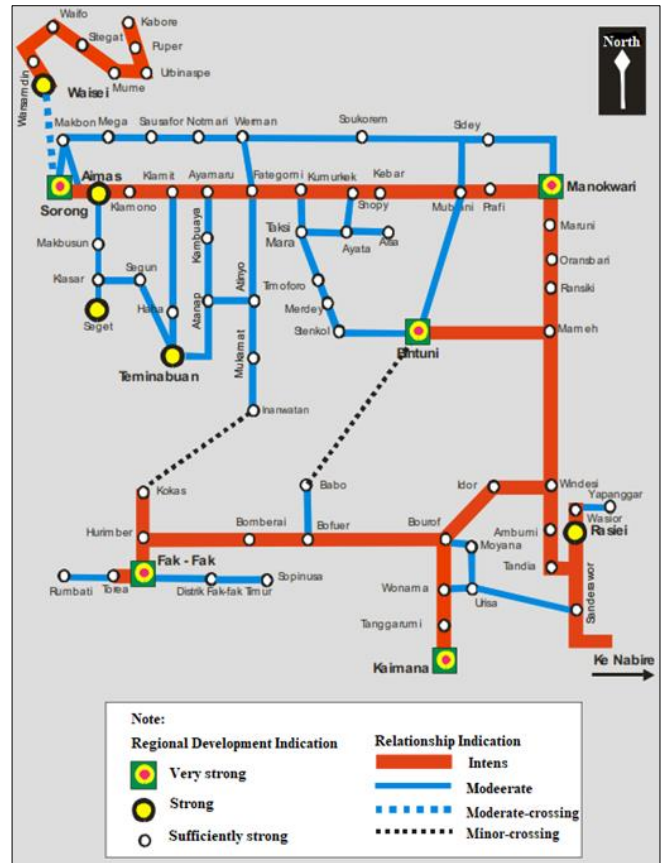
North

Waifo
Kabore
Siegat
Ruper
Waisamdin
Mume
Urbinaspe
Waisei
Makbon
Mega
Sausafor
Notmari
Werman
Soukorem
Sdey
Aimas
Sorong
Klamono
Klamit
Ayamaru
Fategomi
Kumurkek
Kebar
Manokwari
Shopy
Mubrani
Prafi
Taksi Mara
Ayata
Aisa
Maruni
Makbusun
Kambuaya
Oransbari
Klasar
Segun
Aitinyo
Timoforo
Ransiki
Merdey
Saget
Haha
Atarsap
Stenkol
Mameh
Bintuni
Teminabuan
Mukamat
Inanwatan
Kokas
Babo
Idor
Windesi
Yapanggar
Wasior
Rasiei
Hurimber
Bomberai
Bofuer
Bourof
Ambumi
Moyana
Tandia
Fak - Fak
Rumbati
Torea
Distrik Fak-fak Timur
Sopinusa
Wonama
Urisa
Sandeawor
Tanggarumi
Kaimana
Ke Nabire

Note:
Regional Development Indication
Very strong
Strong
Sufficiently strong

Relationship Indication
Intens
Modeerate
Moderate-crossing
Minor-crossing